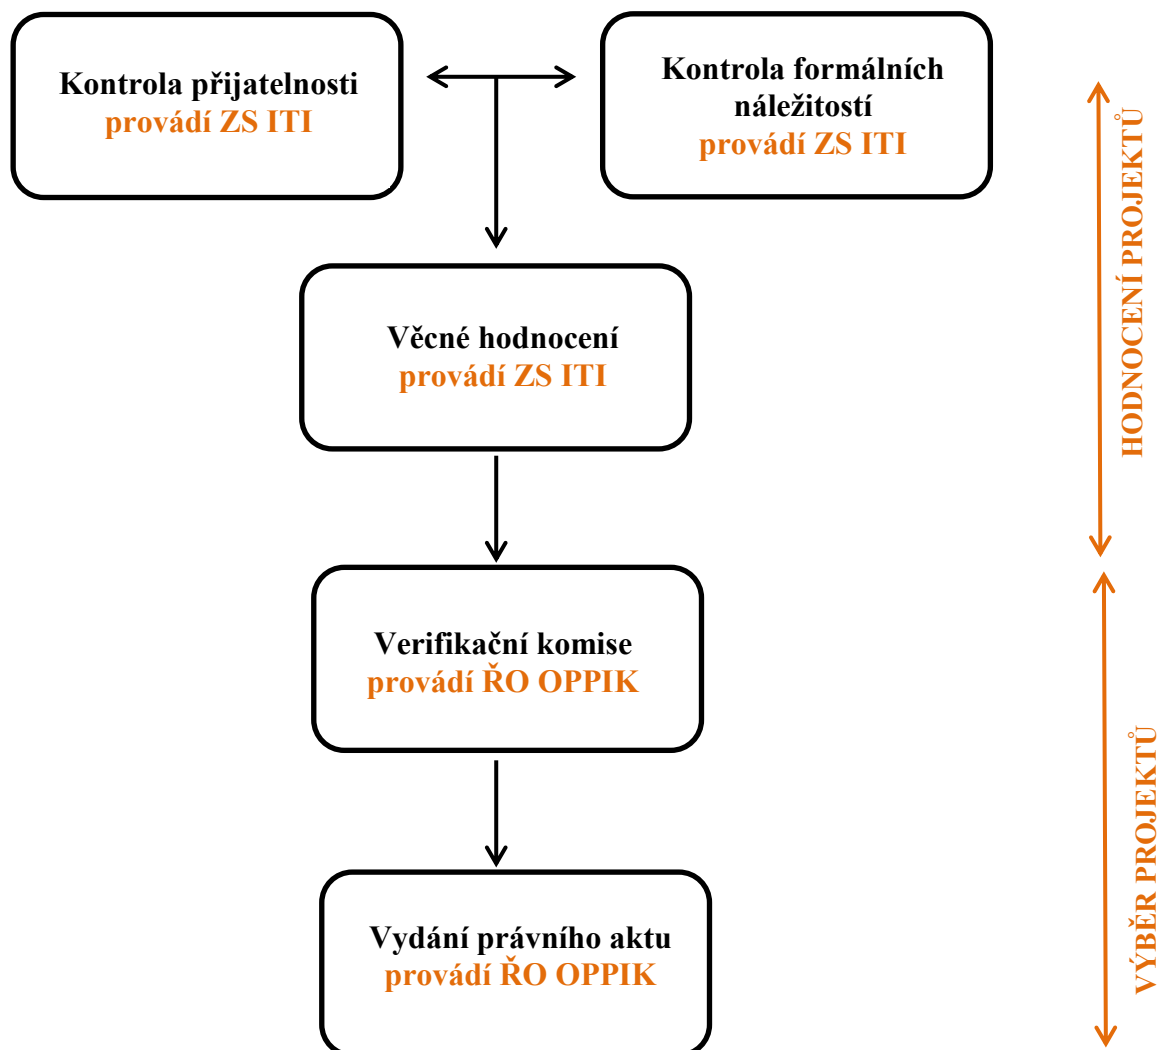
Kontrola přijatelnosti
provádí ZS ITI

Kontrola formálních náležitostí
provádí ZS ITI

HODNOCENÍ PROJEKTŮ

Věcné hodnocení
provádí ZS ITI

Verifikační komise
provádí ŘO OPPIK

VÝBĚR PROJEKTŮ

Vydání právního aktu
provádí ŘO OPPIK